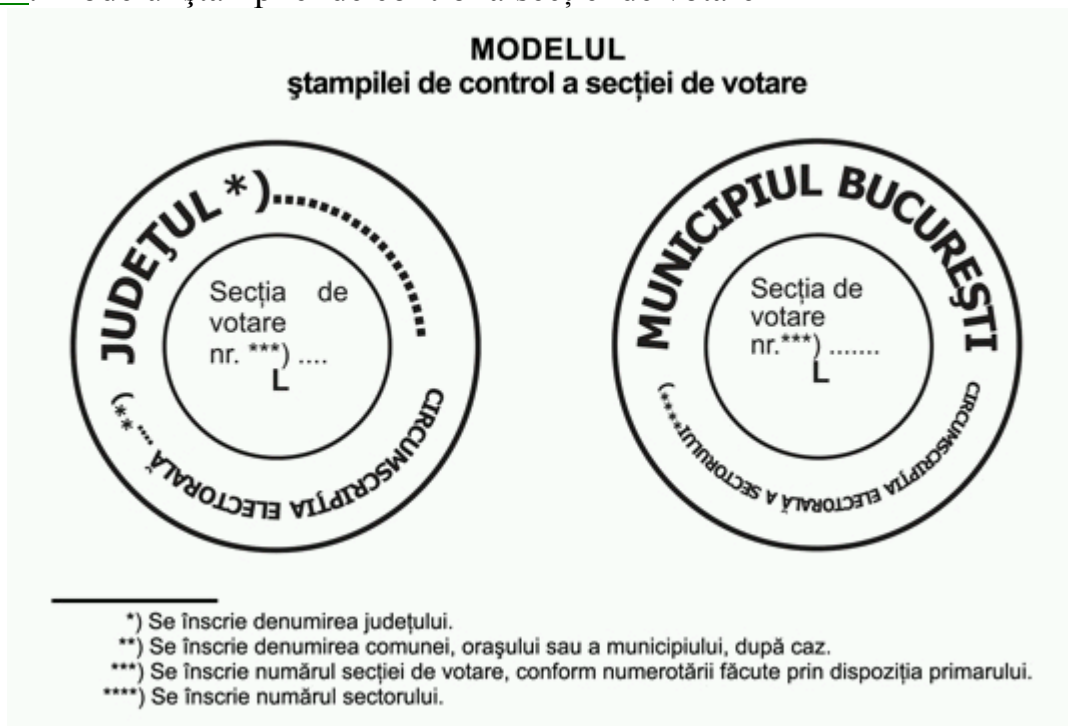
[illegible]

MODELUL
ştampilei de control a secției de votare

JUDEȚUL *).........

Secția de votare nr. ***) ....
L

CIRCUMSCRIPȚIA ELECTORALĂ ....**)

MUNICIPIUL BUCUREȘTI

Secția de votare nr.***) .......
L

CIRCUMSCRIPȚIA ELECTORALĂ A SECTORULUI....****)

*) Se înscrie denumirea județului.
**) Se înscrie denumirea comunei, oraşului sau a municipiului, după caz.
***) Se înscrie numărul secției de votare, conform numerotării făcute prin dispoziția primarului.
****) Se înscrie numărul sectorului.